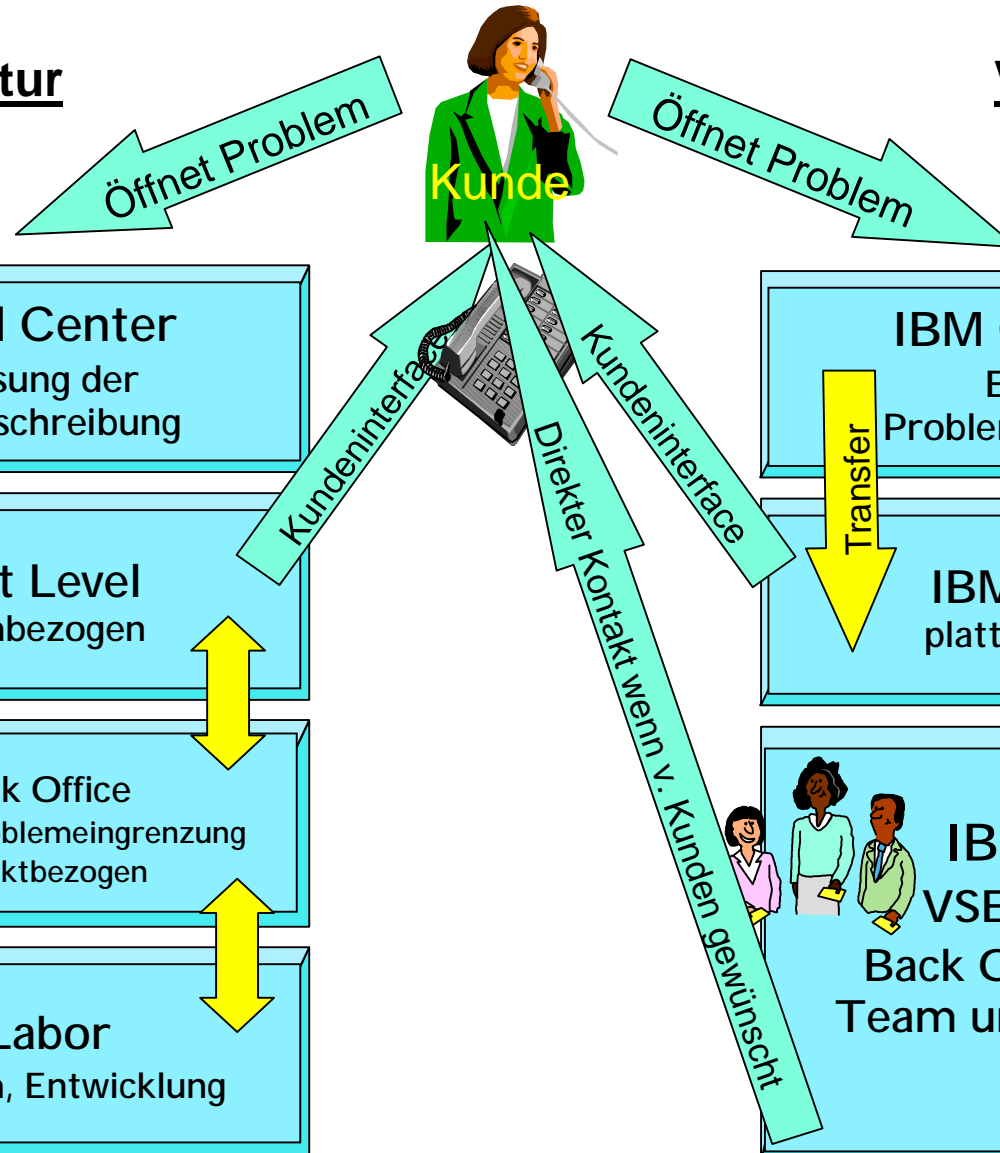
tur

Öffnet Problem

Kunde

Öffnet Problem

V

l Center
sung der
schreibung

Kundeninterface

Kundeninterface

Direkter Kontakt wenn v. Kunden gewünscht

IBM
E
Probler

Transfer

t Level
nbezogen

IBM
platt

k Office
blemeingrenzung
ktbezogen

IB
VSE
Back O
Team ur

Labor
, Entwicklung